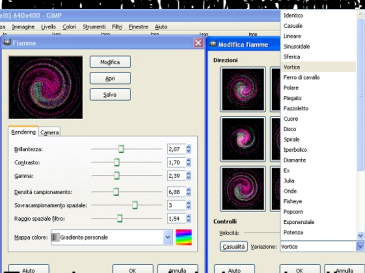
ilti) 640x400 - GIMP

e Immagine Livello Colori Strumenti Filtri Finestre Aiuto

Fiamme

Modifica

Apri

Salva

Rendering Camera

Brillantezza: 2,07

Contrasto: 1,70

Gamma: 2,39

Densità campionamento: 6,88

Sovracampionamento spaziale: 3

Raggio spaziale filtro: 1,54

Mappa colore: Gradiente personale

Aiuto

OK

Annulla

Modifica fiamme

Direzioni

Controlli

Velocità:

Casualità

Variazione: Vortice

Aiuto

OK

Annulla

Identico
Casuale
Lineare
Sinusoidale
Sferica
Vortice
Ferro di cavallo
Polare
Piegato
Fazzoletto
Cuore
Disco
Spirale
Iperbolico
Diamante
Ex
Julia
Onde
Fisheye
Popcorn
Esponenziale
Potenza